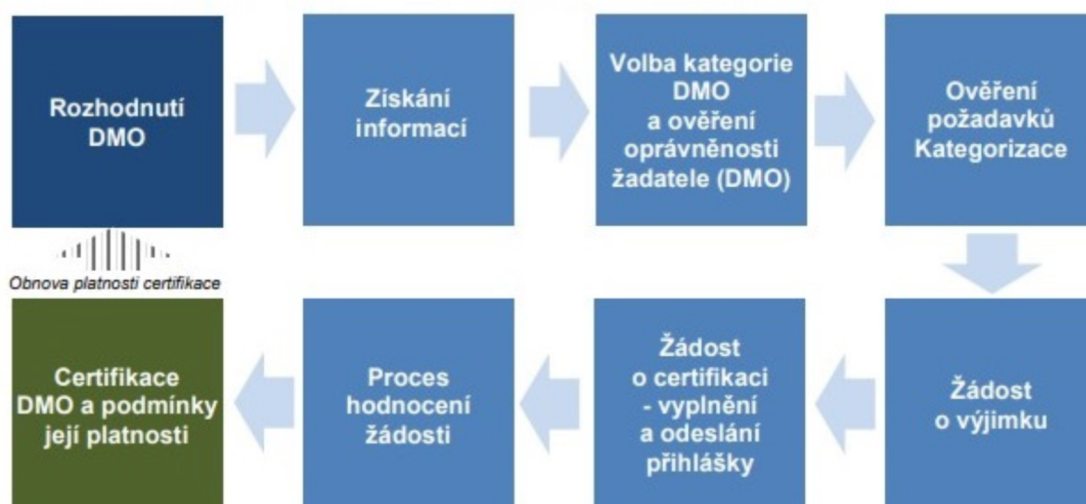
Rozhodnutí DMO

Získání informací

Volba kategorie DMO a ověření oprávněnosti žadatele (DMO)

Ověření požadavků Kategorizace

Obnova platnosti certifikace

Žádost o výjimku

Žádost o certifikaci - vyplnění a odeslání přihlášky

Proces hodnocení žádosti

Certifikace DMO a podmínky její platnosti